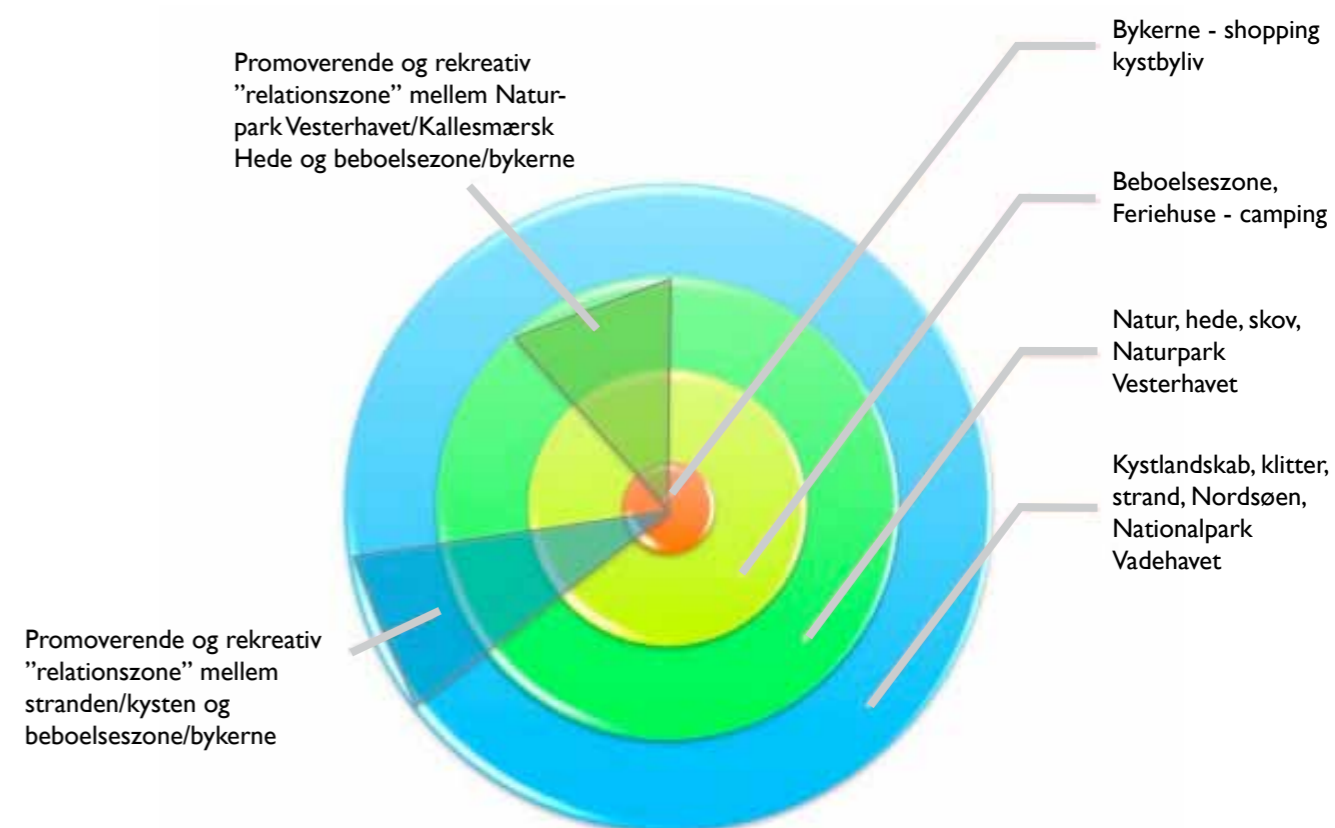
Promoverende og rekreativ "relationszone" mellem Naturpark Vesterhavet/Kallesmærsk Hede og beboelsezone/bykerne

Bykerne - shopping kystbyliv

Beboelseszone, Feriehuse - camping

Natur, hede, skov, Naturpark Vesterhavet

Kystlandskab, klitter, strand, Nordsøen, Nationalpark Vadehavet

Promoverende og rekreativ "relationszone" mellem stranden/kysten og beboelseszone/bykerne